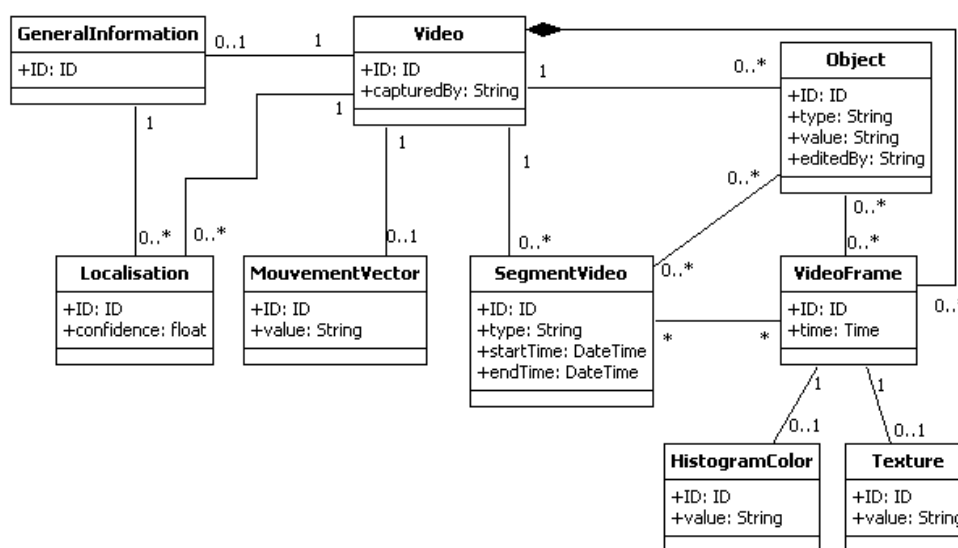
GeneralInformation
+ID: ID

0..1 1

Video
+ID: ID
+capturedBy: String

1 0..*

Object
+ID: ID
+type: String
+value: String
+editedBy: String

1
1 1 1

0..*
0..*
0..*

0..* 0..* 0..1 0..* 0..*

Localisation
+ID: ID
+confidence: float

MouvementVector
+ID: ID
+value: String

SegmentVideo
+ID: ID
+type: String
+startTime: DateTime
+endTime: DateTime

VideoFrame
+ID: ID
+time: Time

0..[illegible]

* *

1 1
0..1 0..1

HistogramColor
+ID: ID
+value: String

Texture
+ID: ID
+value: Strin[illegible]